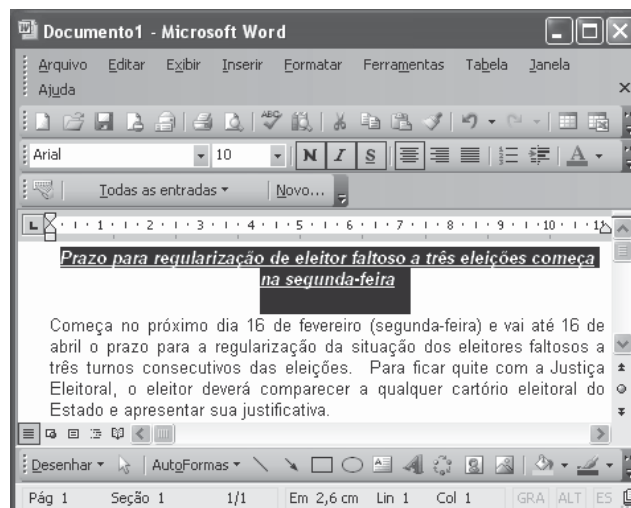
Documento1 - Microsoft Word

Arquivo Editar Exibir Inserir Formatar Ferramentas Tabela Janela Ajuda

Arial 10 N I S A

Todas as entradas Novo...

1 2 3 4 5 6 7 8 9 10 12

Prazo para regularização de eleitor faltoso a três eleições começa na segunda-feira

Começa no próximo dia 16 de fevereiro (segunda-feira) e vai até 16 de abril o prazo para a regularização da situação dos eleitores faltosos a três turnos consecutivos das eleições. Para ficar quite com a Justiça Eleitoral, o eleitor deverá comparecer a qualquer cartório eleitoral do Estado e apresentar sua justificativa.

Desenhar AutoFormas

Pág 1 Seção 1 1/1 Em 2,6 cm Lin 1 Col 1 GRA ALT ES